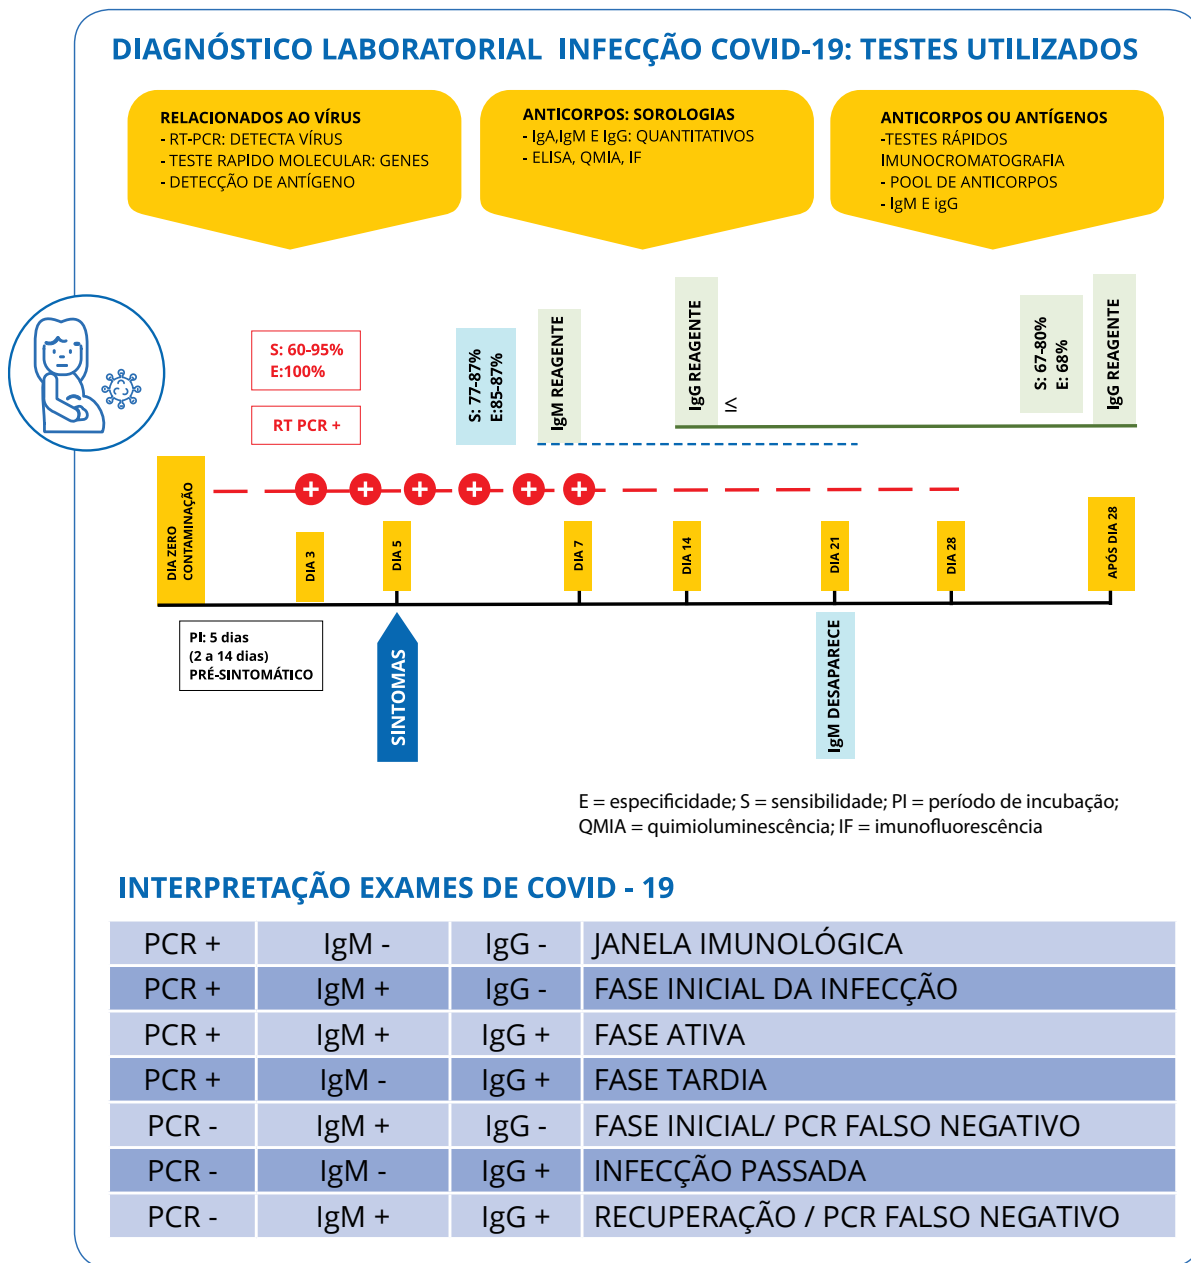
DIAGNÓSTICO LABORATORIAL INFECÇÃO COVID-19: TESTES UTILIZADOS

RELACIONADOS AO VÍRUS
- RT-PCR: DETECTA VÍRUS
- TESTE RAPIDO MOLECULAR: GENES
- DETECÇÃO DE ANTÍGENO

ANTICORPOS: SOROLOGIAS
- IgA,IgM E IgG: QUANTITATIVOS
- ELISA, QMIA, IF

ANTICORPOS OU ANTÍGENOS
-TESTES RÁPIDOS IMUNOCROMATOGRAFIA
- POOL DE ANTICORPOS
- IgM E igG

S: 60-95%
E:100%

RT PCR +

S: 77-87%
E:85-87%

IgM REAGENTE

IgG REAGENTE

≤

S: 67-80%
E: 68%

IgG REAGENTE

DIA ZERO CONTAMINAÇÃO

DIA 3

DIA 5

DIA 7

DIA 14

DIA 21

DIA 28

APÓS DIA 28

PI: 5 dias
(2 a 14 dias)
PRÉ-SINTOMÁTICO

SINTOMAS

IgM DESAPARECE

E = especificidade; S = sensibilidade; PI = período de incubação; QMIA = quimioluminescência; IF = imunofluorescência

INTERPRETAÇÃO EXAMES DE COVID - 19

| PCR + | IgM - | IgG - | JANELA IMUNOLÓGICA |
|---|---|---|---|
| PCR + | IgM + | IgG - | FASE INICIAL DA INFECÇÃO |
| PCR + | IgM + | IgG + | FASE ATIVA |
| PCR + | IgM - | IgG + | FASE TARDIA |
| PCR - | IgM + | IgG - | FASE INICIAL/ PCR FALSO NEGATIVO |
| PCR - | IgM - | IgG + | INFECÇÃO PASSADA |
| PCR - | IgM + | IgG + | RECUPERAÇÃO / PCR FALSO NEGATIVO |